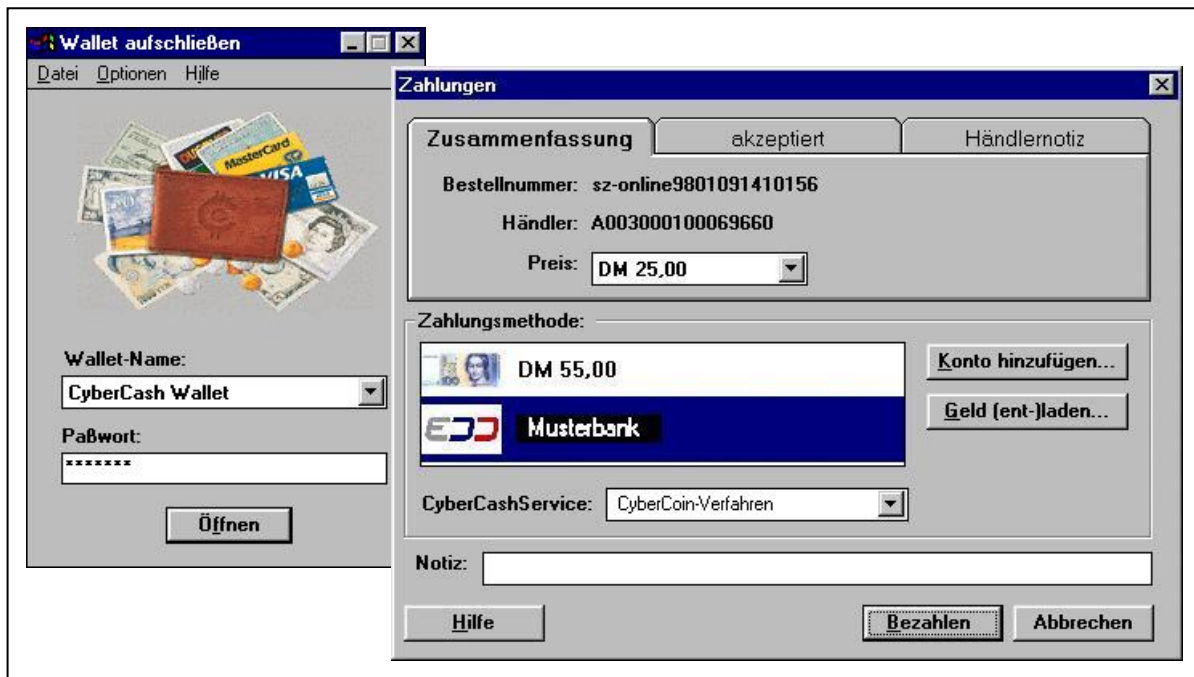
Wallet aufschließen

Datei Optionen Hilfe

MasterCard

VISA

Wallet-Name:

CyberCash Wallet

Paßwort:

*******

Öffnen

Zahlungen

Zusammenfassung

akzeptiert

Händlernotiz

Bestellnummer: sz-online9801091410156

Händler: A003000100069660

Preis: DM 25,00

Zahlungsmethode:

DM 55,00

Musterbank

Konto hinzufügen...

Geld (ent-)laden...

CyberCashService: CyberCoin-Verfahren

Notiz:

Hilfe

Bezahlen

Abbrechen